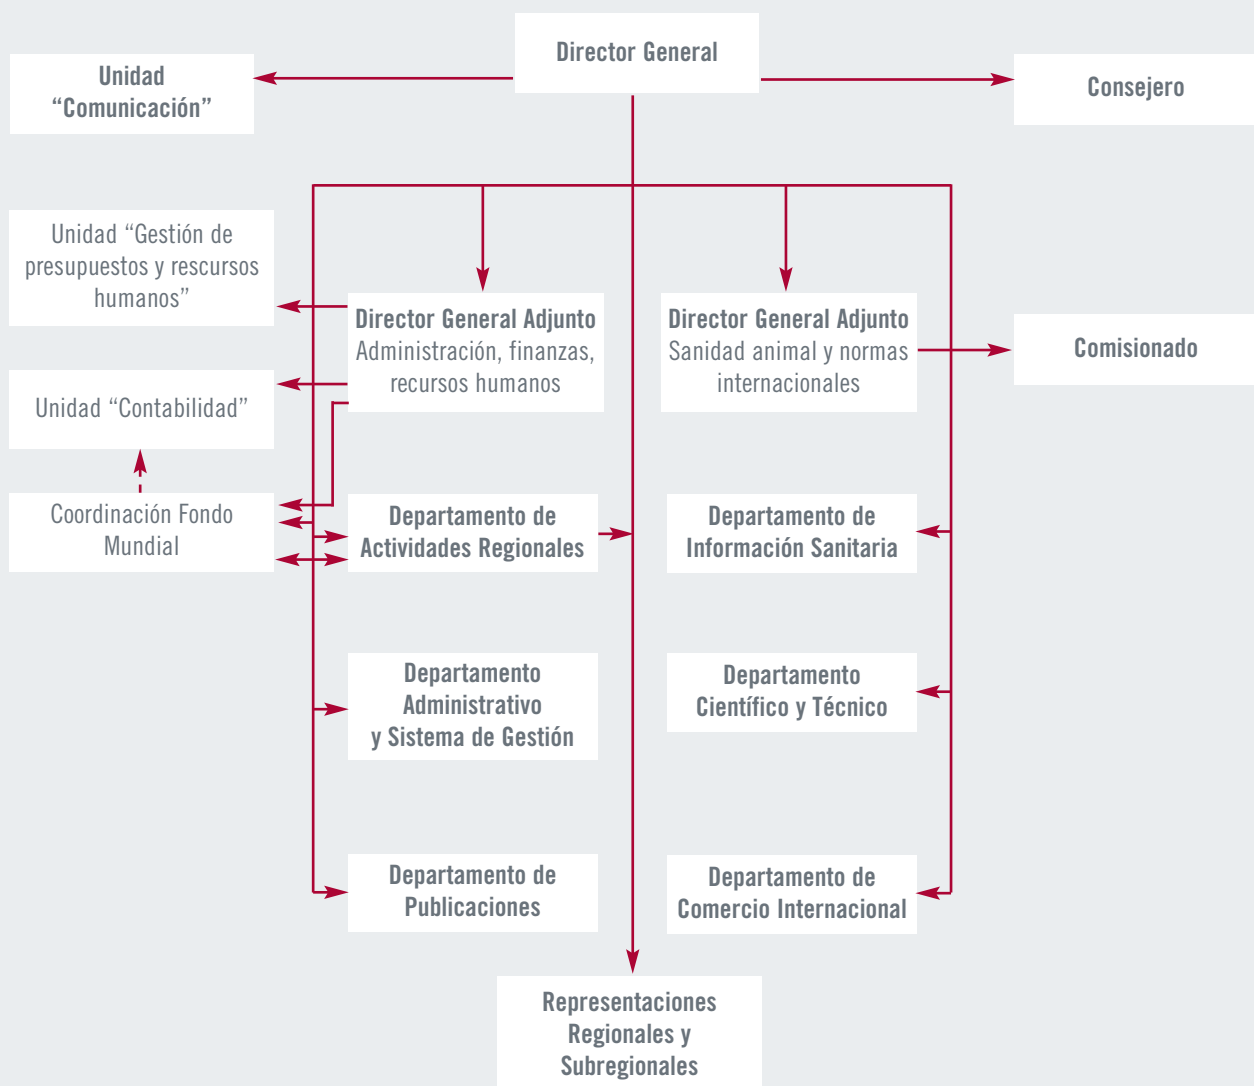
Director General

Unidad “Comunicación”

Consejero

Unidad “Gestión de presupuestos y rescursos humanos”

Director General Adjunto
Administración, finanzas, recursos humanos

Director General Adjunto
Sanidad animal y normas internacionales

Comisionado

Unidad “Contabilidad”

Coordinación Fondo Mundial

Departamento de Actividades Regionales

Departamento de Información Sanitaria

Departamento Administrativo y Sistema de Gestión

Departamento Científico y Técnico

Departamento de Publicaciones

Departamento de Comercio Internacional

Representaciones Regionales y Subregionales